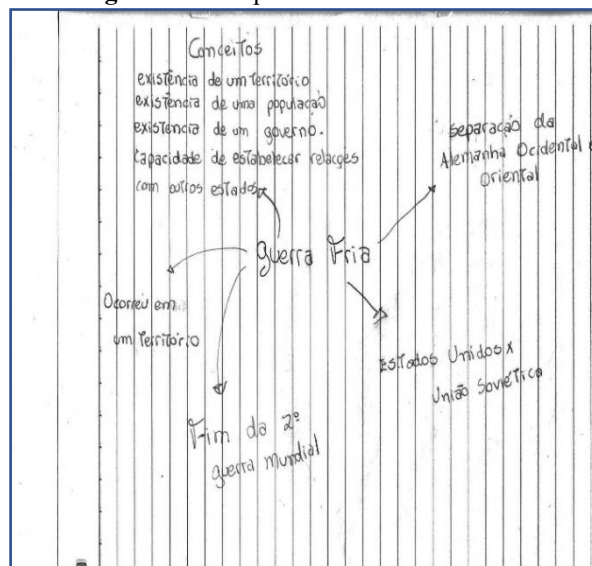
Conceitos
existencia de um Territorio
existencia de uma população
existencia de um governo.
Capacidade de estabelecer relações com outros estados

Separação da Alemanha Ocidental e Oriental

Guerra Fria

Ocorreu em um Território

Estados Unidos x União Soviética

Fim da 2° guerra Mundial